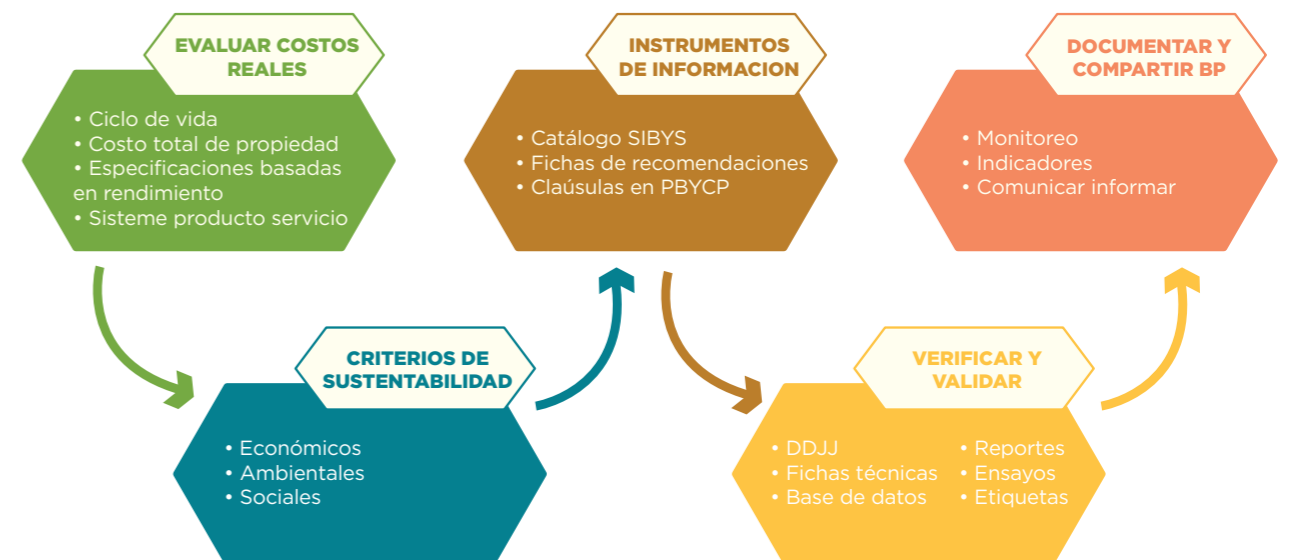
EVALUAR COSTOS REALES

• Ciclo de vida
• Costo total de propiedad
• Especificaciones basadas en rendimiento
• Sisteme producto servicio

CRITERIOS DE SUSTENTABILIDAD

• Económicos
• Ambientales
• Sociales

INSTRUMENTOS DE INFORMACION

• Catálogo SIBYS
• Fichas de recomendaciones
• Claúsulas en PBYCP

VERIFICAR Y VALIDAR

• DDJJ
• Fichas técnicas
• Base de datos

• Reportes
• Ensayos
• Etiquetas

DOCUMENTAR Y COMPARTIR BP

• Monitoreo
• Indicadores
• Comunicar informar